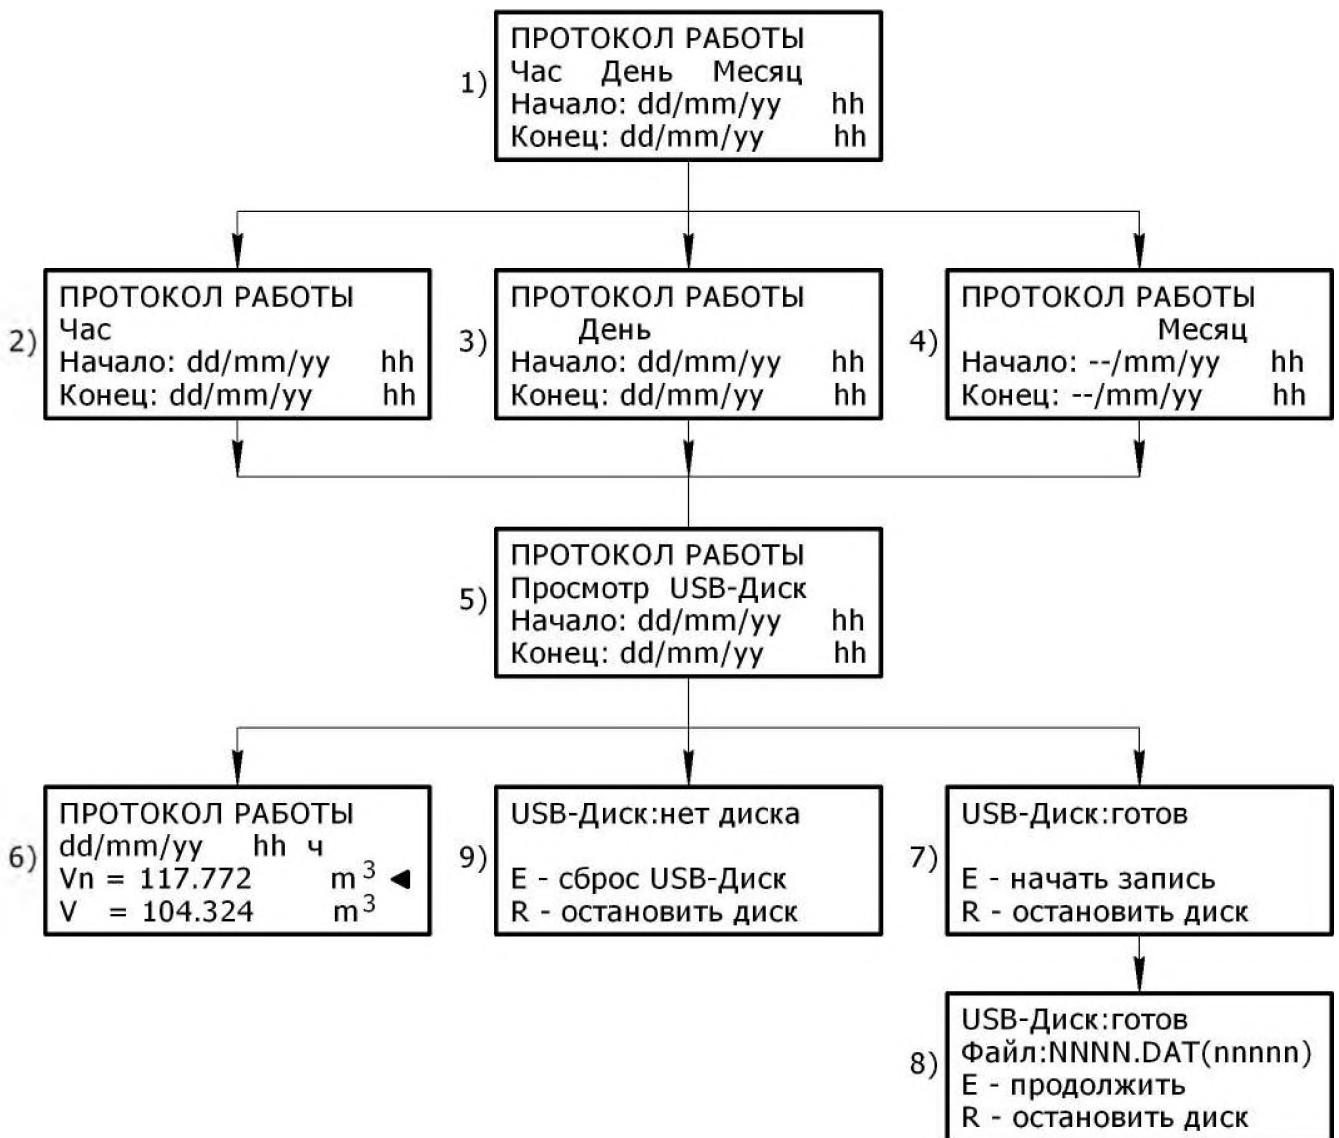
1)
ПРОТОКОЛ РАБОТЫ
Час День Месяц
Начало: dd/mm/yy hh
Конец: dd/mm/yy hh

2)
ПРОТОКОЛ РАБОТЫ
Час
Начало: dd/mm/yy hh
Конец: dd/mm/yy hh

3)
ПРОТОКОЛ РАБОТЫ
День
Начало: dd/mm/yy hh
Конец: dd/mm/yy hh

4)
ПРОТОКОЛ РАБОТЫ
Месяц
Начало: --/mm/yy hh
Конец: --/mm/yy hh

5)
ПРОТОКОЛ РАБОТЫ
Просмотр USB-Диск
Начало: dd/mm/yy hh
Конец: dd/mm/yy hh

6)
ПРОТОКОЛ РАБОТЫ
dd/mm/yy hh ч
Vn = 117.772 $m^3$ ◄
V = 104.324 $m^3$

9)
USB-Диск:нет диска

E - сброс USB-Диск
R - остановить диск

7)
USB-Диск:готов

E - начать запись
R - остановить диск

8)
USB-Диск:готов
Файл:NNNN.DAT(nnnnn)
E - продолжить
R - остановить диск